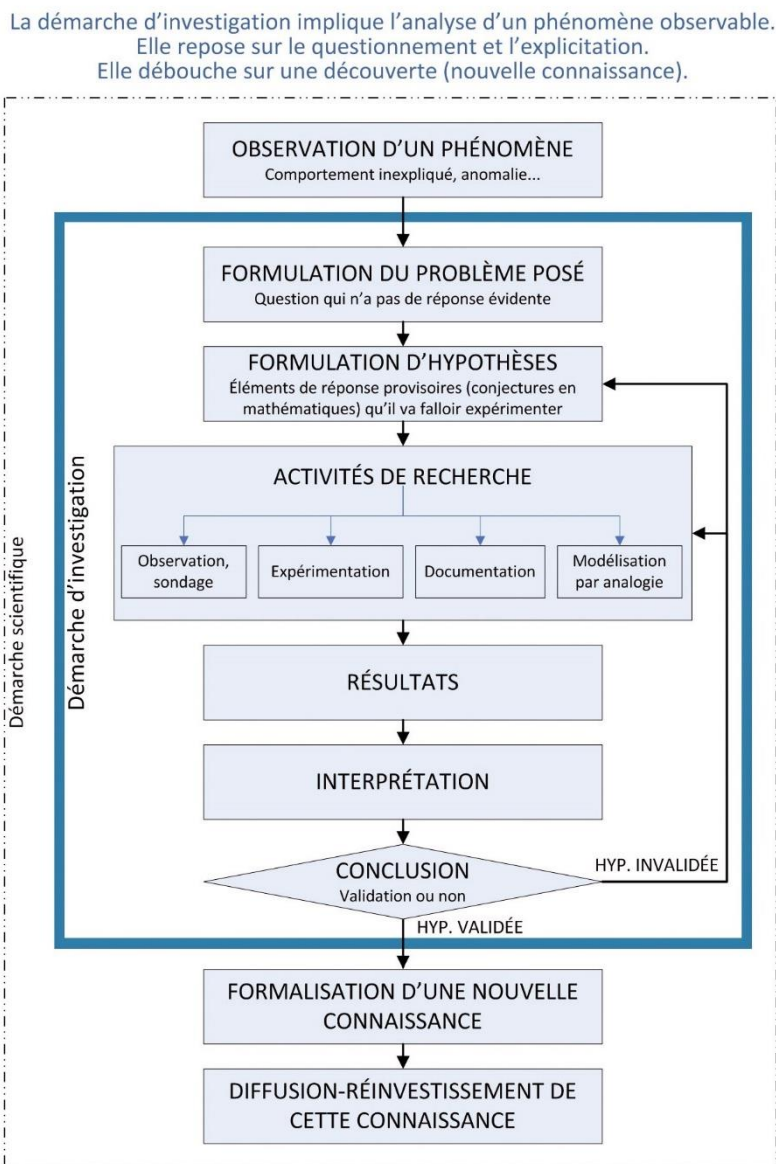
La démarche d'investigation implique l'analyse d'un phénomène observable.
Elle repose sur le questionnement et l'explicitation.
Elle débouche sur une découverte (nouvelle connaissance).

Démarche scientifique

OBSERVATION D'UN PHÉNOMÈNE
Comportement inexpliqué, anomalie...

Démarche d'investigation

FORMULATION DU PROBLÈME POSÉ
Question qui n'a pas de réponse évidente

FORMULATION D'HYPOTHÈSES
Éléments de réponse provisoires (conjectures en mathématiques) qu'il va falloir expérimenter

ACTIVITÉS DE RECHERCHE

Observation, sondage

Expérimentation

Documentation

Modélisation par analogie

RÉSULTATS

INTERPRÉTATION

CONCLUSION
Validation ou non

HYP. INVALIDÉE

HYP. VALIDÉE

FORMALISATION D'UNE NOUVELLE CONNAISSANCE

DIFFUSION-RÉINVESTISSEMENT DE CETTE CONNAISSANCE